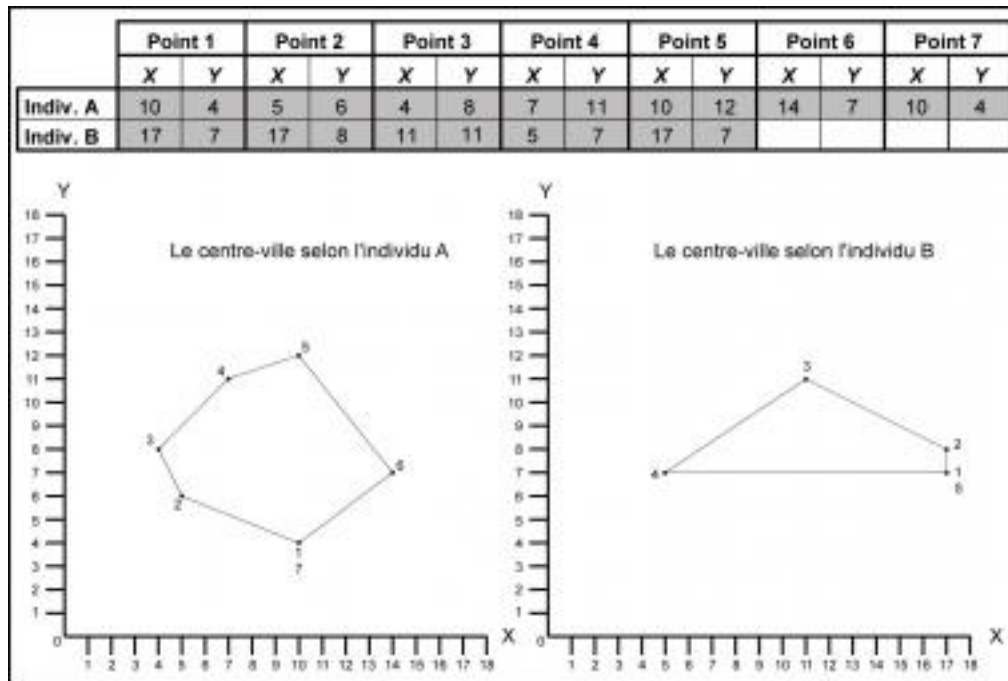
| | Point 1 | | Point 2 | | Point 3 | | Point 4 | | Point 5 | | Point 6 | | Point 7 | |
|---|---|---|---|---|---|---|---|---|---|---|---|---|---|---|
| | *X* | *Y* | *X* | *Y* | *X* | *Y* | *X* | *Y* | *X* | *Y* | *X* | *Y* | *X* | *Y* |
| Indiv. A | 10 | 4 | 5 | 6 | 4 | 8 | 7 | 11 | 10 | 12 | 14 | 7 | 10 | 4 |
| Indiv. B | 17 | 7 | 17 | 8 | 11 | 11 | 5 | 7 | 17 | 7 | | | | |

Le centre-ville selon l'individu A

Y
18 17 16 15 14 13 12 11 10 9 8 7 6 5 4 3 2 1 0
X
1 2 3 4 5 6 7 8 9 10 11 12 13 14 15 16 17 18
1 2 3 4 5 6 7

Le centre-ville selon l'individu B

Y
18 17 16 15 14 13 12 11 10 9 8 7 6 5 4 3 2 1 0
X
1 2 3 4 5 6 7 8 9 10 11 12 13 14 15 16 17 18
1 2 3 4 5